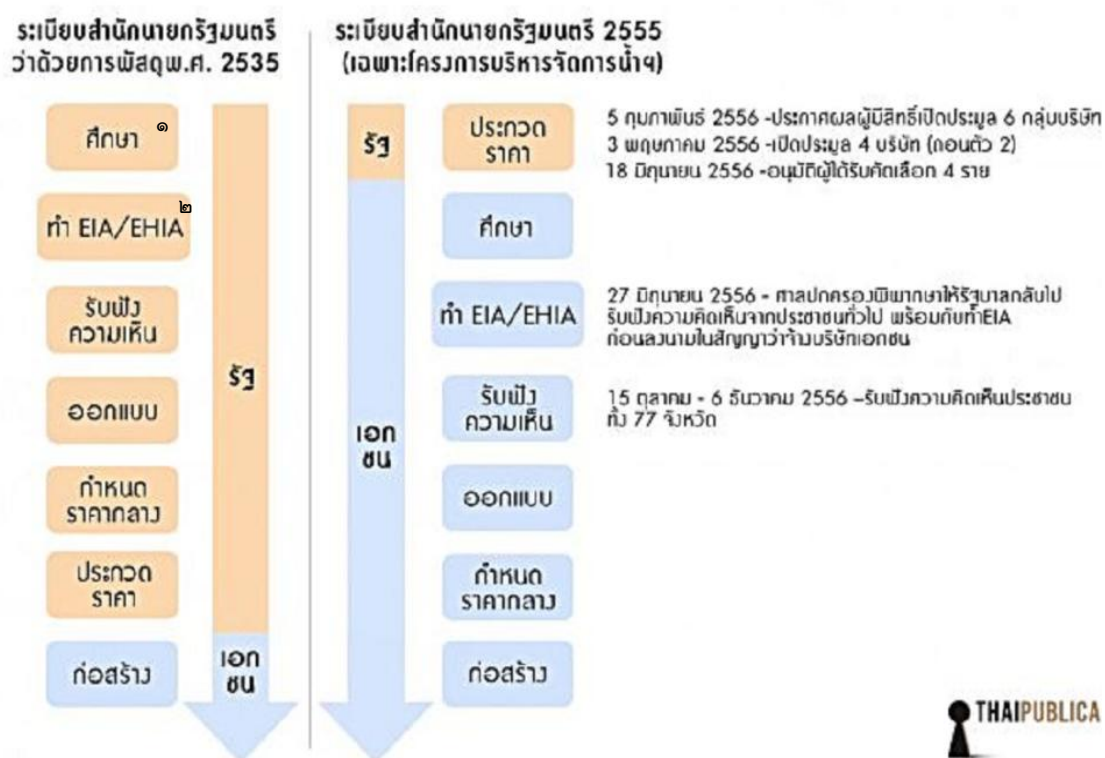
ระเบียบสำนักนายกรัฐมนตรี ว่าด้วยการพัสดุพ.ศ. 2535

ศึกษา ๑

ทำ EIA/EHIA ๒

รับฟังความเห็น

ออกแบบ

กำหนดราคากลาง

ประกวดราคา

ก่อสร้าง

รัฐ

เอกชน

ระเบียบสำนักนายกรัฐมนตรี 2555 (เฉพาะโครงการบริหารจัดการน้ำฯ)

รัฐ

เอกชน

ประกวดราคา

5 กุมภาพันธ์ 2556 -ประกาศผลผู้มีสิทธิ์เปิดประมูล 6 กลุ่มบริษัท
3 พฤษภาคม 2556 -เปิดประมูล 4 บริษัท (ถอนตัว 2)
18 มิถุนายน 2556 -อนุมัติผู้ได้รับคัดเลือก 4 ราย

ศึกษา

ทำ EIA/EHIA

27 มิถุนายน 2556 - ศาลปกครองพิพากษาให้รัฐบาลกลับไปรับฟังความคิดเห็นจากประชาชนทั่วไป พร้อมกับทำEIA ก่อนลงนามในสัญญาว่าจ้างบริษัทเอกชน

รับฟังความเห็น

15 ตุลาคม - 6 ธันวาคม 2556 –รับฟังความคิดเห็นประชาชนทั้ง 77 จังหวัด

ออกแบบ

กำหนดราคากลาง

ก่อสร้าง

THAIPUBLICA